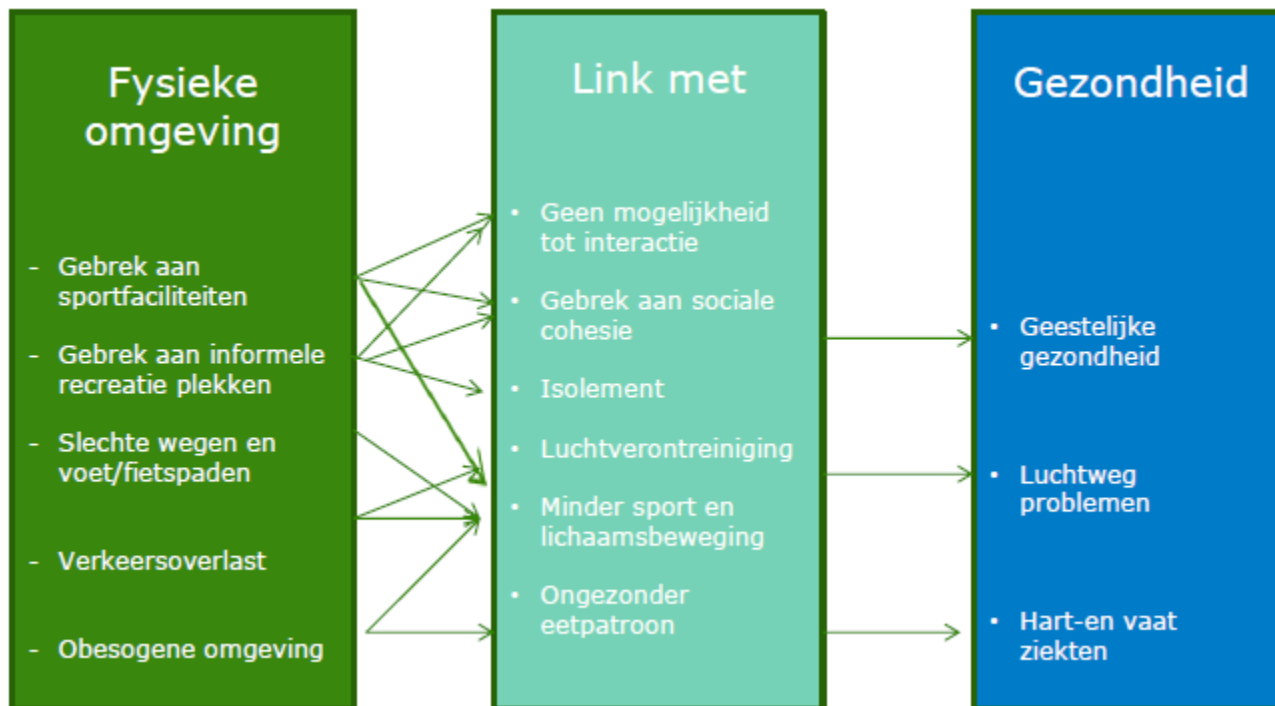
Fysieke omgeving

- Gebrek aan sportfaciliteiten
- Gebrek aan informele recreatie plekken
- Slechte wegen en voet/fietspaden
- Verkeersoverlast
- Obesogene omgeving

Link met

• Geen mogelijkheid tot interactie
• Gebrek aan sociale cohesie
• Isolement
• Luchtverontreiniging
• Minder sport en lichaamsbeweging
• Ongezonder eetpatroon

Gezondheid

• Geestelijke gezondheid
• Luchtweg problemen
• Hart-en vaat ziekten